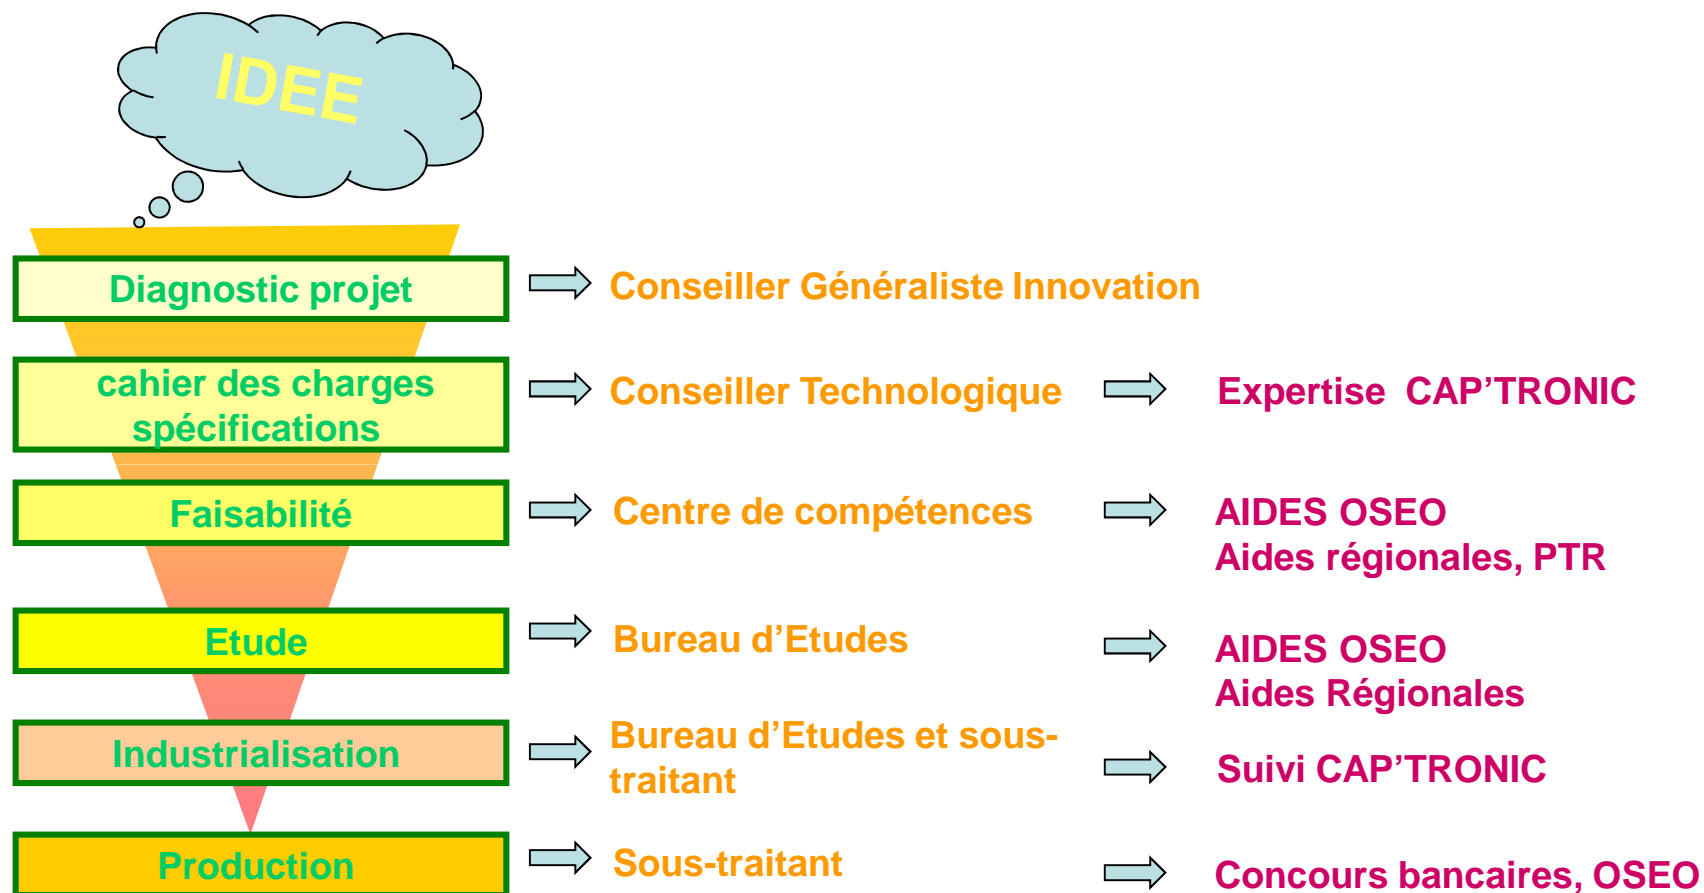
IDEE

Diagnostic projet

Conseiller Généraliste Innovation

cahier des charges spécifications

Conseiller Technologique

Expertise CAP'TRONIC

Faisabilité

Centre de compétences

AIDES OSEO
Aides régionales, PTR

Etude

Bureau d'Etudes

AIDES OSEO
Aides Régionales

Industrialisation

Bureau d'Etudes et sous-traitant

Suivi CAP'TRONIC

Production

Sous-traitant

Concours bancaires, OSEO